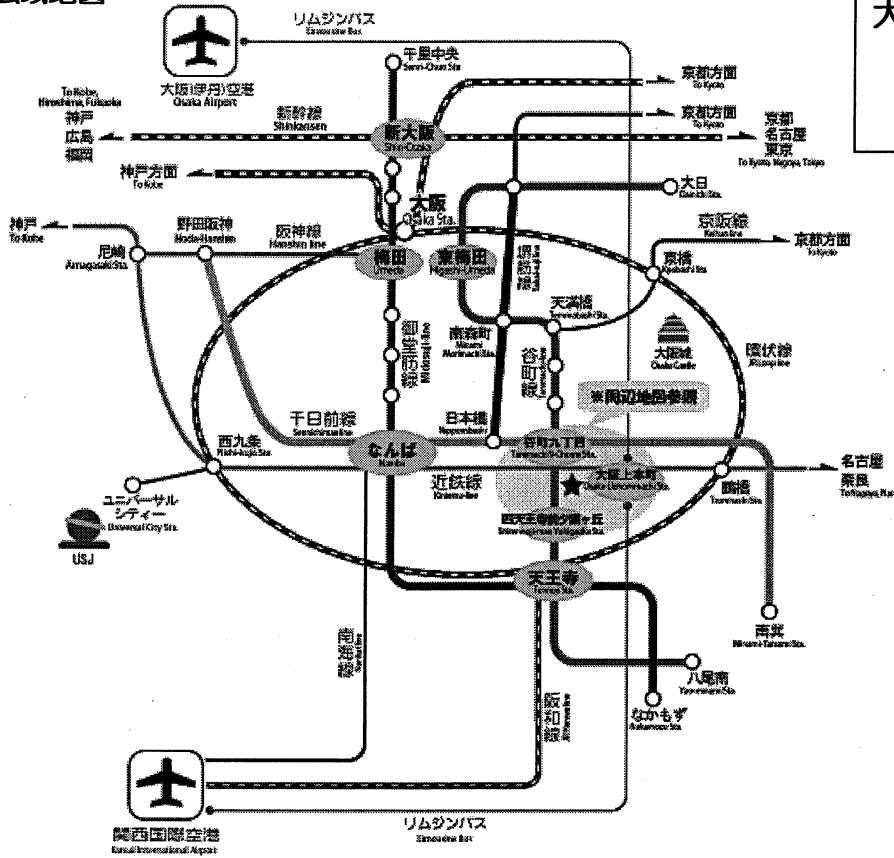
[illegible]地図

大

リムジンバス
Limousine Bus

大阪(伊丹)空港
Osaka Airport

千里中央
Senri-Chuo Sta.

To Kobe, Hiroshima, Fukuoka
神戸
広島
福岡

新幹線
Shinkansen

新大阪
Shin-Osaka

京都方面
To Kyoto

京都方面
To Kyoto

京都
名古屋
東京
To Kyoto, Nagoya, Tokyo

神戸方面
To Kobe

大阪
Osaka Sta.

大日
Dainichi Sta.

神戸
To Kobe

野田阪神
Noda-Hanshin

阪神線
Hanshin line

尼崎
Amagasaki Sta.

梅田
Umeda

東梅田
Higashi-Umeda

堺筋線

京阪線
Keihan line

京都方面
To Kyoto

京橋
Kyobashi Sta.

天満橋
Tenmabashi Sta.

南森町
Minami Morimachi Sta.

御堂筋線
Midosuji line

谷町線

大阪城
Osaka Castle

環状線
Loop line

※周辺地図参照

千日前線
Sennichimae line

日本橋
Nipponbashi

西九条
Nishi-kujo Sta.

なんば
Namba

谷町九丁目
Tanimachi 9-Chome Sta.

大阪上本町
Osaka Uehonmachi Sta.

鶴橋
Tsuruhashi Sta.

名古屋
奈良
To Nagoya, Nara

ユニバーサルシティー
Universal City Sta.

近鉄線
Kintetsu line

四天王寺前夕陽ヶ丘
Shitennojimae Yuhigaoka Sta.

USJ

天王寺
Tennoji Sta.

南巽
Minami-Tatsumi Sta.

南海線
Nankai line

阪和線
Hanwa line

八尾南
Yaominami Sta.

なかもず
Nakamozu Sta.

関西国際空港
Kansai International Airport

リムジンバス
Limousine Bus